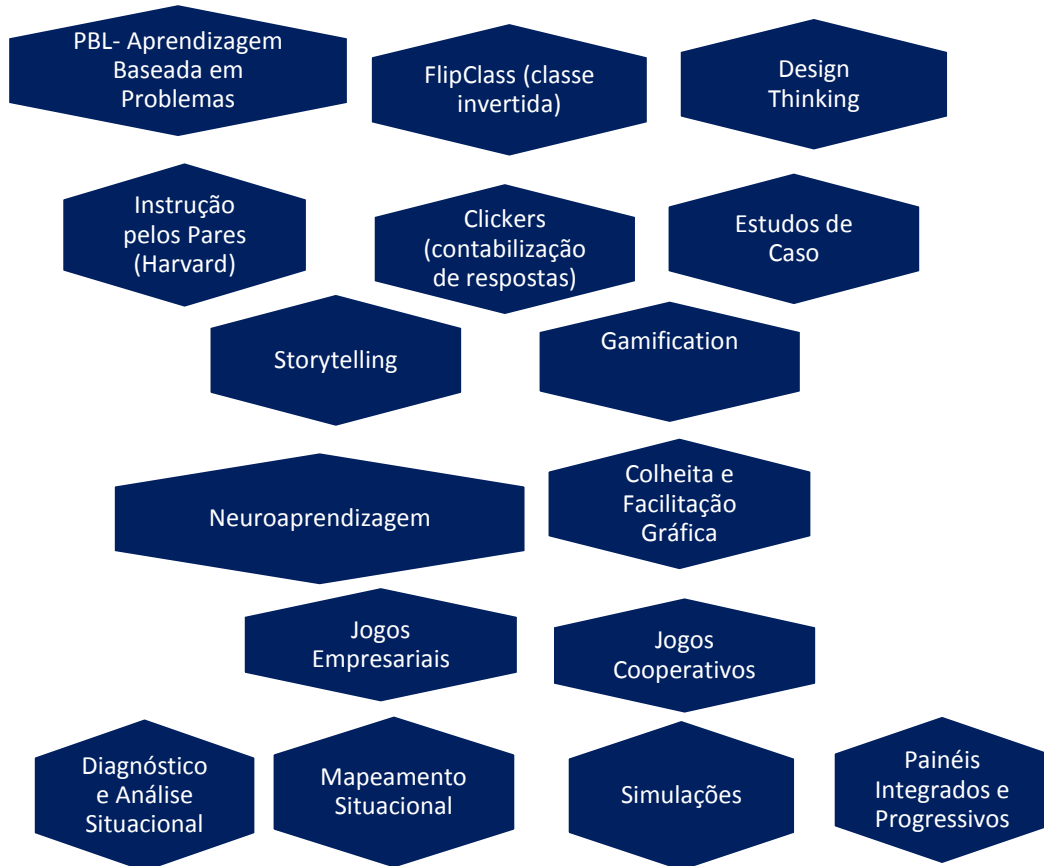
PBL- Aprendizagem Baseada em Problemas

FlipClass (classe invertida)

Design Thinking

Instrução pelos Pares (Harvard)

Clickers (contabilização de respostas)

Estudos de Caso

Storytelling

Gamification

Neuroaprendizagem

Colheita e Facilitação Gráfica

Jogos Empresariais

Jogos Cooperativos

Diagnóstico e Análise Situacional

Mapeamento Situacional

Simulações

Painéis Integrados e Progressivos